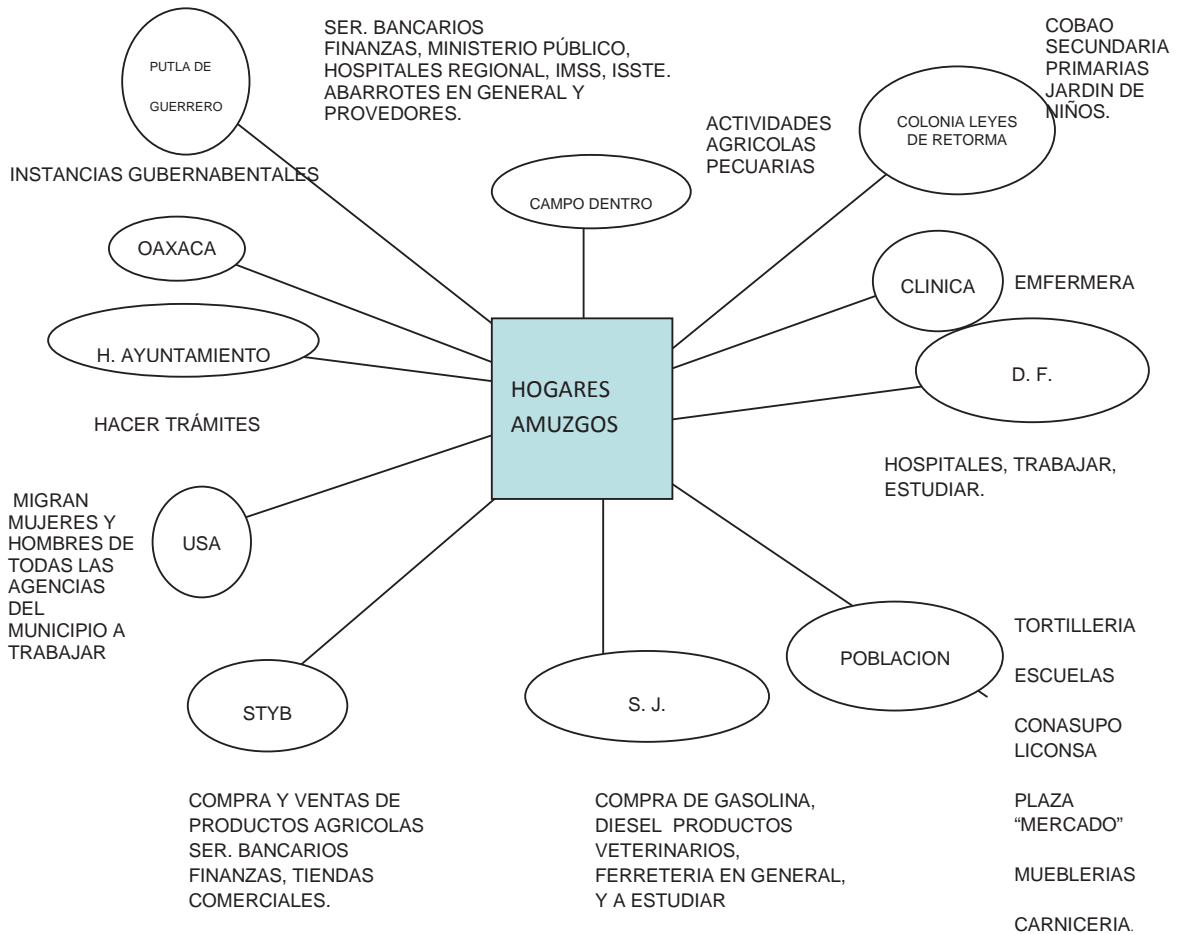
PUTLA DE GUERRERO

SER. BANCARIOS
FINANZAS, MINISTERIO PÚBLICO, HOSPITALES REGIONAL, IMSS, ISSTE. ABARROTES EN GENERAL Y PROVEDORES.

COBAO
SECUNDARIA
PRIMARIAS
JARDIN DE NIÑOS.

ACTIVIDADES AGRICOLAS PECUARIAS

COLONIA LEYES DE RETORMA

INSTANCIAS GUBERNABENTALES

CAMPO DENTRO

OAXACA

CLINICA

EMFERMERA

H. AYUNTAMIENTO

HOGARES AMUZGOS

D. F.

HACER TRÁMITES

HOSPITALES, TRABAJAR, ESTUDIAR.

MIGRAN MUJERES Y HOMBRES DE TODAS LAS AGENCIAS DEL MUNICIPIO A TRABAJAR

USA

POBLACION

TORTILLERIA

ESCUELAS

CONASUPO
LICONSA

STYB

S. J.

COMPRA Y VENTAS DE PRODUCTOS AGRICOLAS SER. BANCARIOS FINANZAS, TIENDAS COMERCIALES.

COMPRA DE GASOLINA, DIESEL PRODUCTOS VETERINARIOS, FERRETERIA EN GENERAL, Y A ESTUDIAR

PLAZA
"MERCADO"

MUEBLERIAS

CARNICERIA.